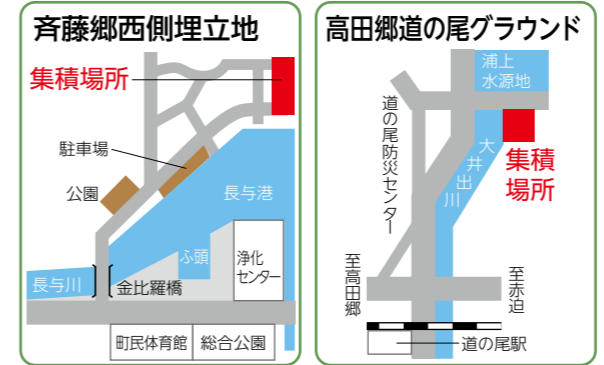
斉藤郷西側埋立地

集積場所

駐車場

公園

長与港

ふ頭

浄化センター

長与川

金比羅橋

町民体育館

総合公園

高田郷道の尾グラウンド

浦上水源地

道の尾防災センター

大井出川

集積場所

至高田郷

至赤迫

道の尾駅